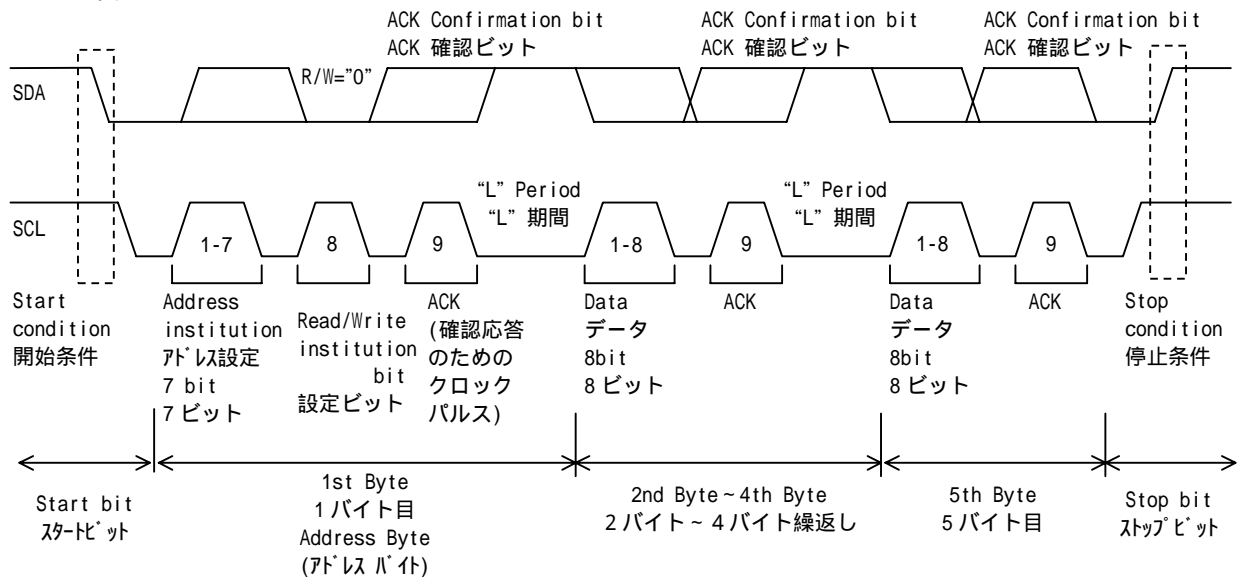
ACK Confirmation bit
ACK 確認ビット

ACK Confirmation bit
ACK 確認ビット

ACK Confirmation bit
ACK 確認ビット

SDA

R/W="0"

SCL

"L" Period
"L" 期間

"L" Period
"L" 期間

1-7

8

9

1-8

9

1-8

9

Start condition
開始条件

Address institution
アドレス設定
7 bit
7 ビット

Read/Write institution bit
設定ビット

ACK
(確認応答のためのクロックパルス)

Data
データ
8bit
8 ビット

ACK

Data
データ
8bit
8 ビット

ACK

Stop condition
停止条件

Start bit
スタートビット

1st Byte
1 バイト目
Address Byte
(アドレス バイト)

2nd Byte ~ 4th Byte
2 バイト ~ 4 バイト繰返し

5th Byte
5 バイト目

Stop bit
ストップビット